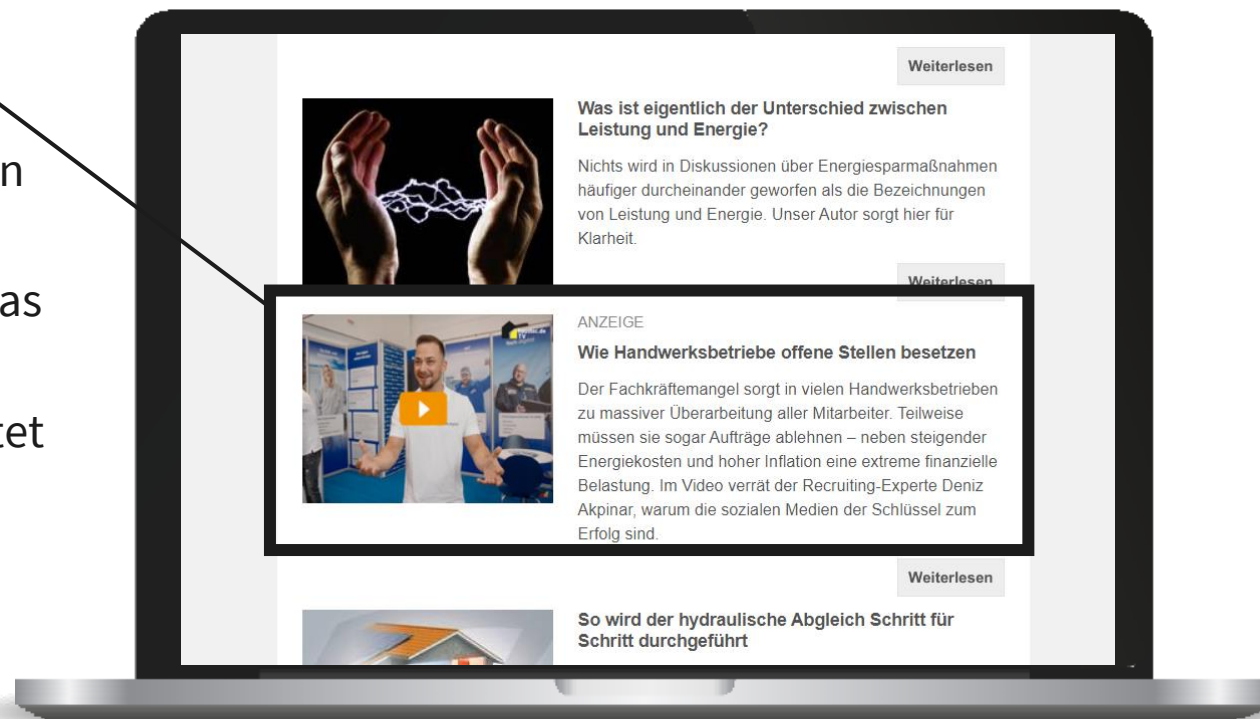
n

as

tet

Weiterlesen

Was ist eigentlich der Unterschied zwischen Leistung und Energie?

Nichts wird in Diskussionen über Energiesparmaßnahmen häufiger durcheinander geworfen als die Bezeichnungen von Leistung und Energie. Unser Autor sorgt hier für Klarheit.

Weiterlesen

ANZEIGE

Wie Handwerksbetriebe offene Stellen besetzen

Der Fachkräftemangel sorgt in vielen Handwerksbetrieben zu massiver Überarbeitung aller Mitarbeiter. Teilweise müssen sie sogar Aufträge ablehnen – neben steigender Energiekosten und hoher Inflation eine extreme finanzielle Belastung. Im Video verrät der Recruiting-Experte Deniz Akpinar, warum die sozialen Medien der Schlüssel zum Erfolg sind.

Weiterlesen

So wird der hydraulische Abgleich Schritt für Schritt durchgeführt